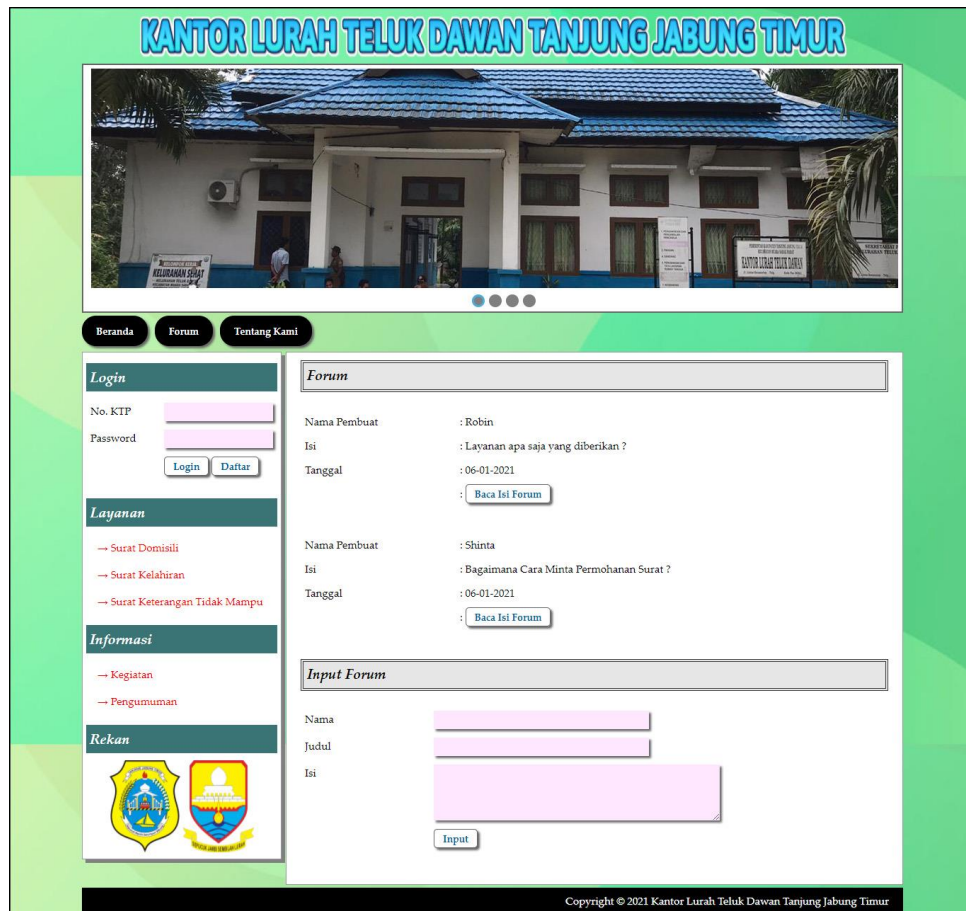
KANTOR LURAH TELUK DAWAN TANJUNG JABUNG TIMUR

KELURAHAN SEHAT

KANTOR LURAH TELUK DAWAN

Beranda Forum Tentang Kami

Login

No. KTP

Password

Login Daftar

Layanan

→ Surat Domisili

→ Surat Kelahiran

→ Surat Keterangan Tidak Mampu

Informasi

→ Kegiatan

→ Pengumuman

Rekan

Forum

Nama Pembuat : Robin

Isi : Layanan apa saja yang diberikan ?

Tanggal : 06-01-2021

: Baca Isi Forum

Nama Pembuat : Shinta

Isi : Bagaimana Cara Minta Permohanan Surat ?

Tanggal : 06-01-2021

: Baca Isi Forum

Input Forum

Nama

Judul

Isi

Input

Copyright © 2021 Kantor Lurah Teluk Dawan Tanjung Jabung Timur